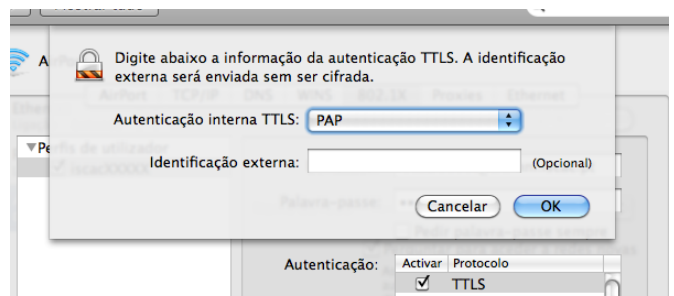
Digite abaixo a informação da autenticação TTLS. A identificação externa será enviada sem ser cifrada.

Autenticação interna TTLS: PAP

Identificação externa: (Opcional)

Cancelar OK

AirPort TCP/IP DNS WINS 802.1X Proxies Ethernet

Perfis de utilizador

Palavra-passe:

Pedir palavra-passe sempre

Autenticação:

| Activar | Protocolo |
|---|---|
| ☑ | TTLS |